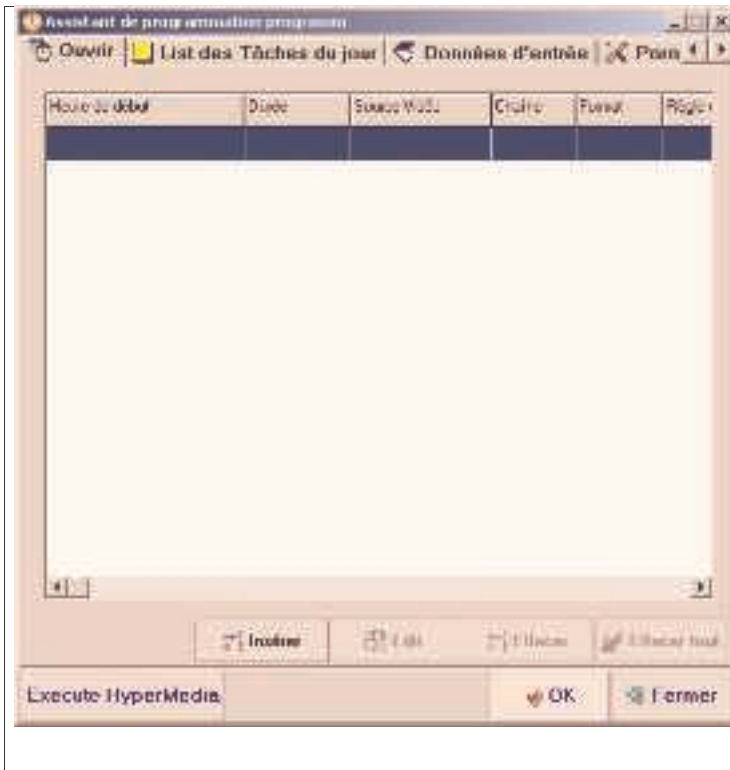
Assistant de programmation programme

Ouvrir | List des Tâches du jour | Données d'entrée | Param

| Heure de début | Durée | Source Média | Chaîne | Format | Règle |
|---|---|---|---|---|---|
| | | | | | |

Insérer | Edit | Effacer | Effacer tout

Execute HyperMedia | OK | Fermer